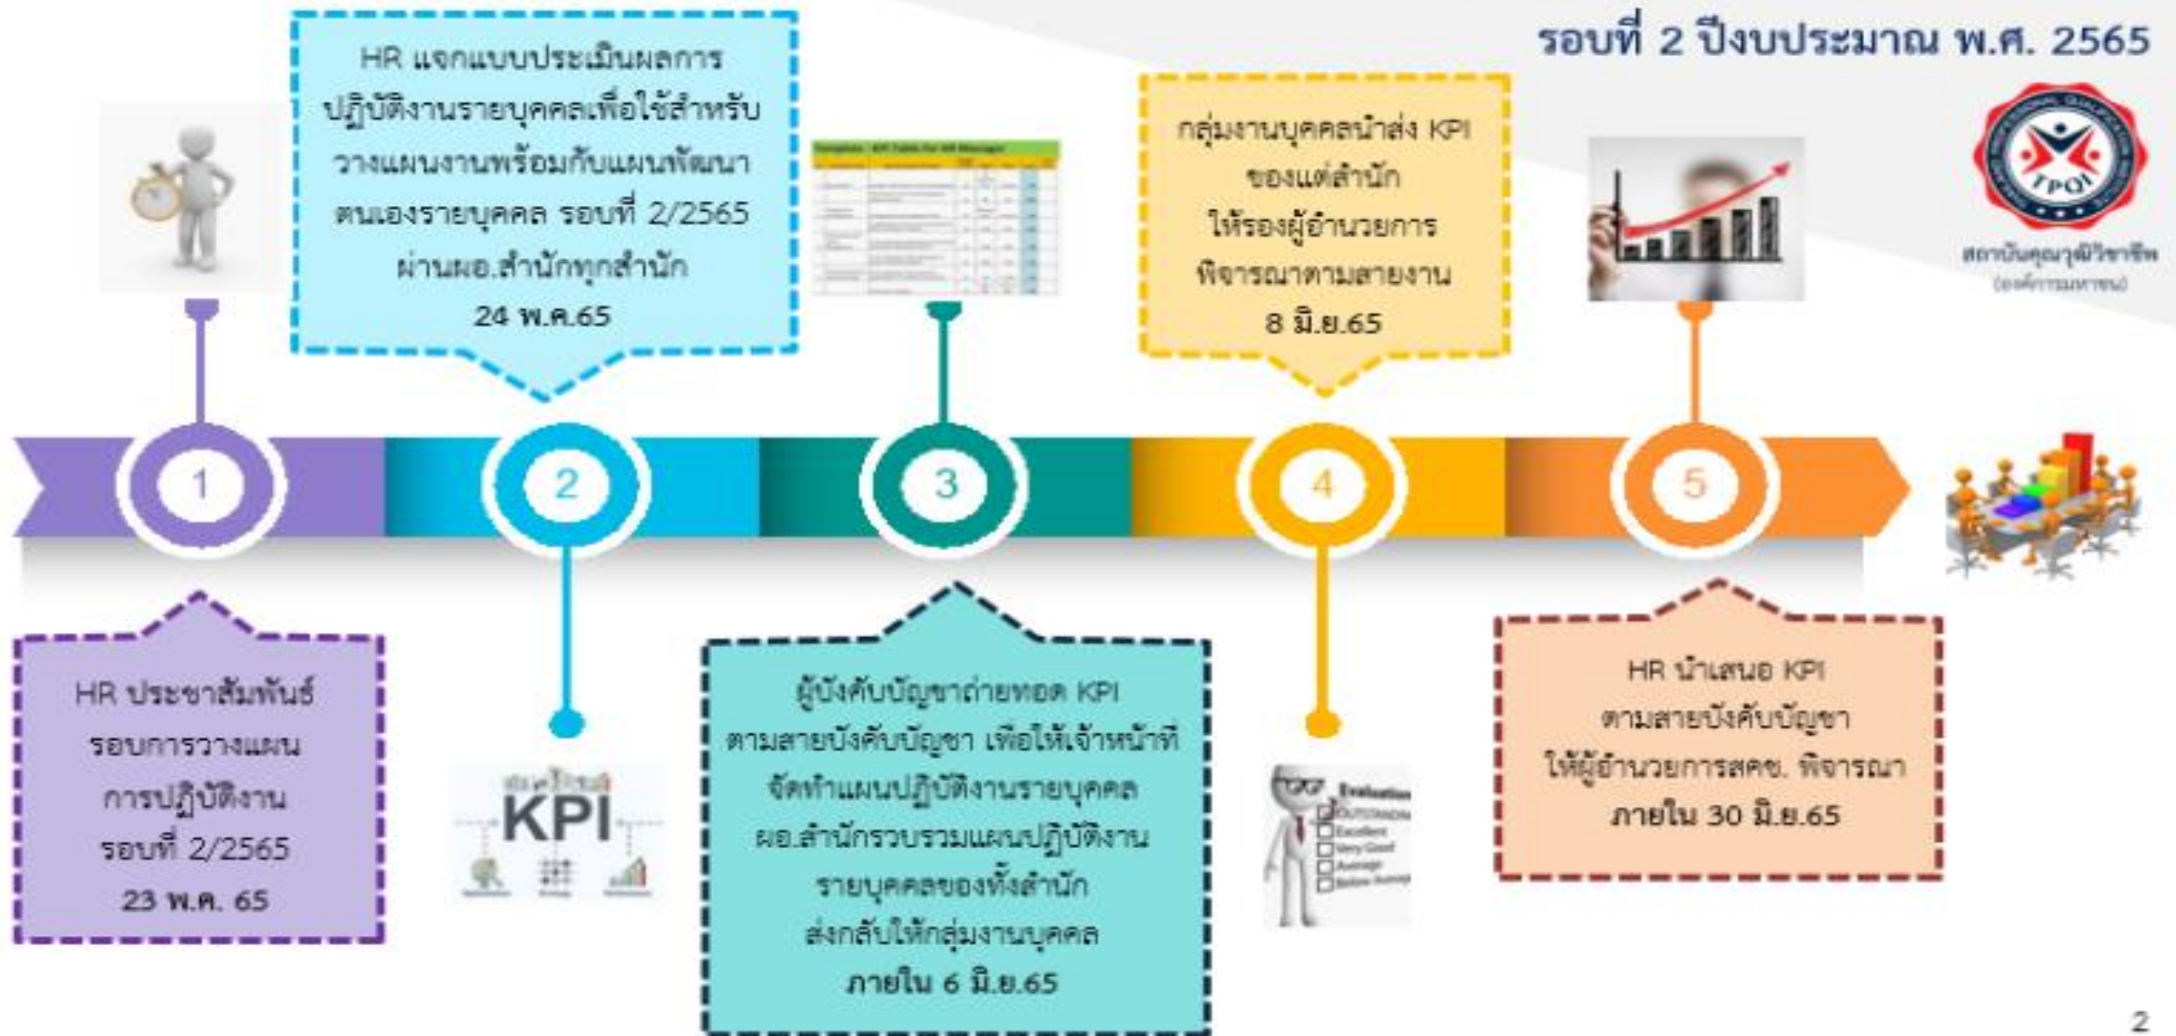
รอบที่ 2 ปีงบประมาณ พ.ศ. 2565

TPQI
สถาบันคุณวุฒิวิชาชีพ
(องค์การมหาชน)

HR แจกแบบประเมินผลการปฏิบัติงานรายบุคคลเพื่อใช้สำหรับวางแผนงานพร้อมกับแผนพัฒนาตนเองรายบุคคล รอบที่ 2/2565 ผ่านผอ.สำนักทุกสำนัก
24 พ.ค.65

กลุ่มงานบุคคลนำส่ง KPI ของแต่สำนัก ให้รองผู้อำนวยการพิจารณาตามสายงาน
8 มิ.ย.65

1

2

3

4

5

HR ประชาสัมพันธ์รอบการวางแผนการปฏิบัติงาน รอบที่ 2/2565
23 พ.ค. 65

KPI

ผู้บังคับบัญชาถ่ายทอด KPI ตามสายบังคับบัญชา เพื่อให้เจ้าหน้าที่จัดทำแผนปฏิบัติงานรายบุคคล ผอ.สำนักรวบรวมแผนปฏิบัติงานรายบุคคลของทั้งสำนัก ส่งกลับให้กลุ่มงานบุคคล
ภายใน 6 มิ.ย.65

Evaluation
Excellent
Very Good
Average

HR นำเสนอ KPI ตามสายบังคับบัญชา ให้ผู้อำนวยการสคช. พิจารณา
ภายใน 30 มิ.ย.65

2